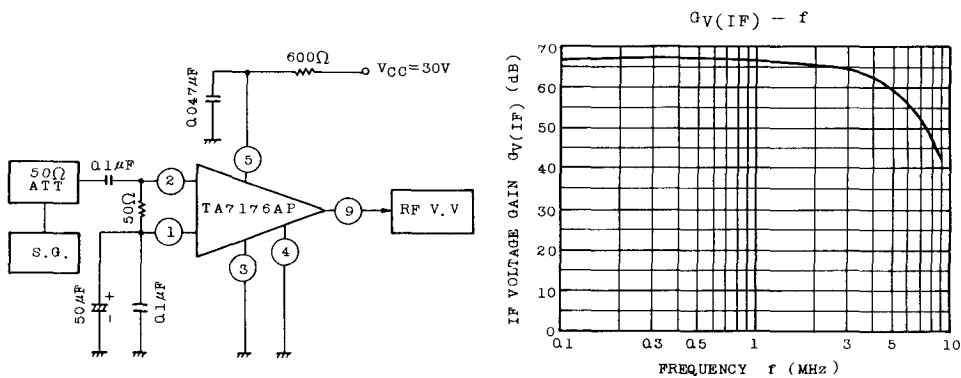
0.047μF

600Ω

$V_{CC}$=30V

50Ω ATT

0.1μF

2

5

50Ω

TA7176AP

9

RF V.V

1

S.G.

3

4

50μF

+

0.1μF

$G_{V(IF)}$ – f

IF VOLTAGE GAIN $G_{V(IF)}$ (dB)

70

60

50

40

30

20

10

0

0.1

0.3

0.5

1

3

5

10

FREQUENCY f (MHz)